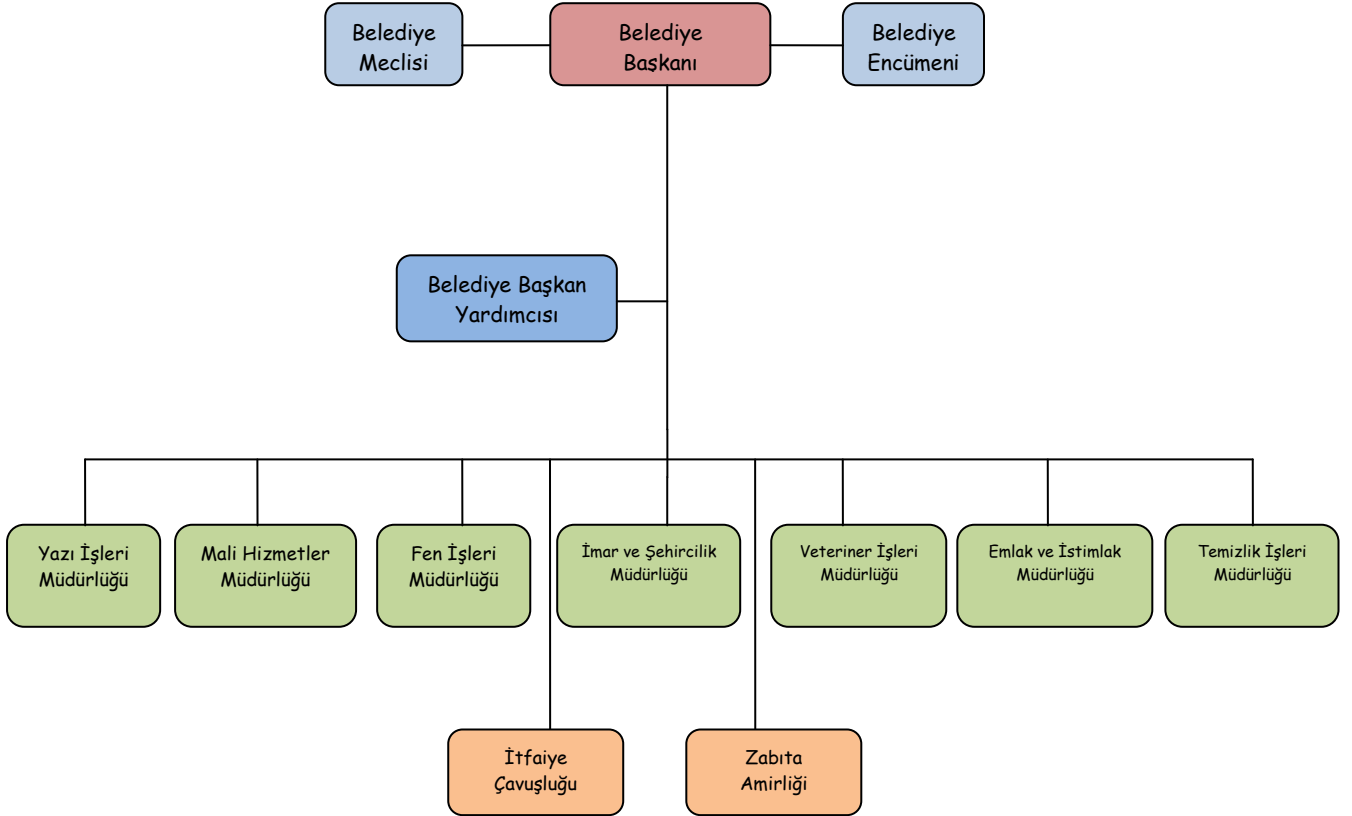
Belediye Meclisi

Belediye Başkanı

Belediye Encümeni

Belediye Başkan Yardımcısı

Yazı İşleri Müdürlüğü

Mali Hizmetler Müdürlüğü

Fen İşleri Müdürlüğü

İmar ve Şehircilik Müdürlüğü

Veteriner İşleri Müdürlüğü

Emlak ve İstimlak Müdürlüğü

Temizlik İşleri Müdürlüğü

İtfaiye Çavuşluğu

Zabıta Amirliği